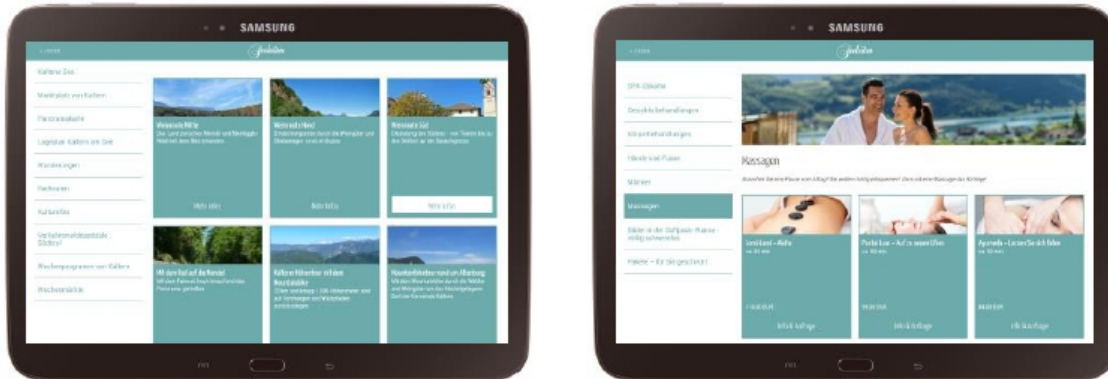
SAMSUNG

Kalterer See

Marktplatz von Kaltern

Panoramakarte

Lagotour Kaltern am See

Wanderungen

Radtouren

Kulturelles

Veranstaltungskalender Südtirol

Wochenprogramm von Kaltern

Wochenmärkte

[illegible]

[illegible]

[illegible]

Mit dem Rad auf die Mendel

Kalterer Höhenweg mit dem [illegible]

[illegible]

SAMSUNG

SPA-Etikette

Gesichtsbehandlungen

Körperbehandlungen

Bäder und Packungen

Massagen

Massagen

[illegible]

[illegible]

Massagen

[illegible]

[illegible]

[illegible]

Ayurveda – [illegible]